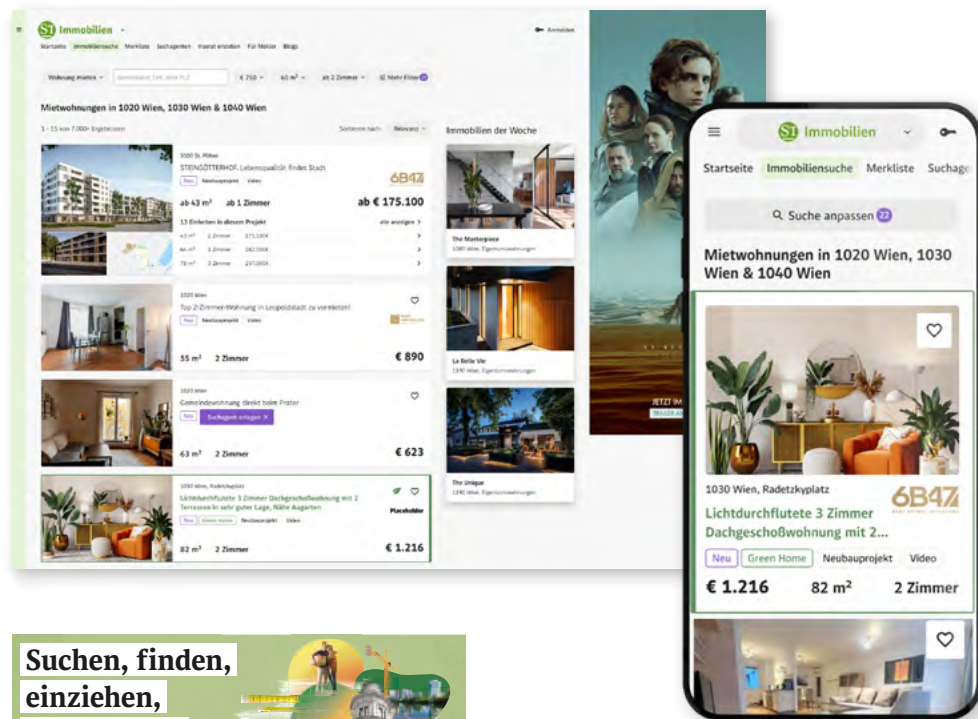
ST Immobilien

Startseite Immobiliensuche Merkliste Suchagenten Inserat erstellen Für Makler Blogs

Anmelden

Wohnung mieten Gemeinde, Ort, oder PLZ € 750 60 m² ab 2 Zimmer Mehr Filter 22

Mietwohnungen in 1020 Wien, 1030 Wien & 1040 Wien

1 - 15 von 7.000+ Ergebnissen

Sortieren nach: Relevanz

Immobilien der Woche

3100 St. Pölten
STEINGÖTTERHOF, Lebensqualität findet Stadt
Neu Neubauprojekt Video
ab 43 m² ab 1 Zimmer ab € 175.100
13 Einheiten in diesem Projekt alle anzeigen

The Masterpiece
1080 Wien, Eigentumswohnungen

1020 Wien
Top 2-Zimmer-Wohnung in Leopoldstadt zu vermieten!
Neu Neubauprojekt Video
55 m² 2 Zimmer € 890

La Belle Vie
1190 Wien, Eigentumswohnungen

1020 Wien
Gemeindewohnung direkt beim Prater
Neu
Suchagent anlegen
63 m² 2 Zimmer € 623

The Unique
1190 Wien, Eigentumswohnungen

1030 Wien, Radetzkyplatz
Lichtdurchflutete 3 Zimmer Dachgeschoßwohnung mit 2 Terrassen in sehr guter Lage, Nähe Augarten
Neu Green Home Neubauprojekt Video
Placeholder
82 m² 2 Zimmer € 1.216

JETZT IM

ST Immobilien

Startseite Immobiliensuche Merkliste Suchage

Suche anpassen 22

Mietwohnungen in 1020 Wien, 1030 Wien & 1040 Wien

1030 Wien, Radetzkyplatz
6B47
Lichtdurchflutete 3 Zimmer Dachgeschoßwohnung mit 2...
Neu Green Home Neubauprojekt Video
€ 1.216 82 m² 2 Zimmer

Suchen, finden, einziehen,